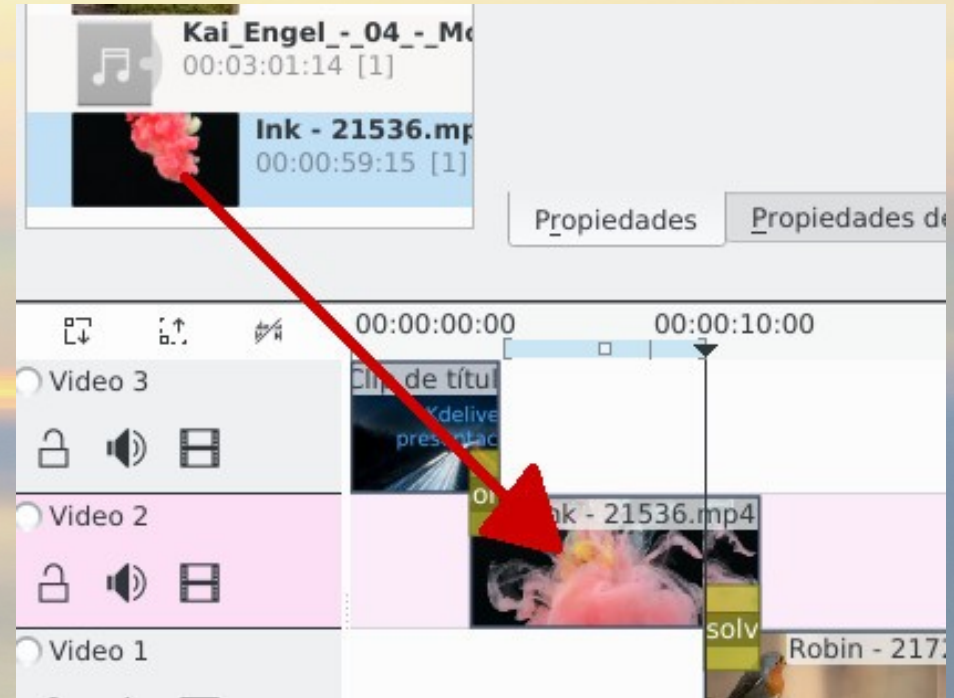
Kai_Engel_-_04_-_Mo
00:03:01:14 [1]
Ink - 21536.mp
00:00:59:15 [1]
Propiedades
Propiedades de
00:00:00:00
00:00:10:00
Video 3
Clip de títul
Kdelive
presentac
Video 2
Ink - 21536.mp4
Video 1
solv
Robin - 217